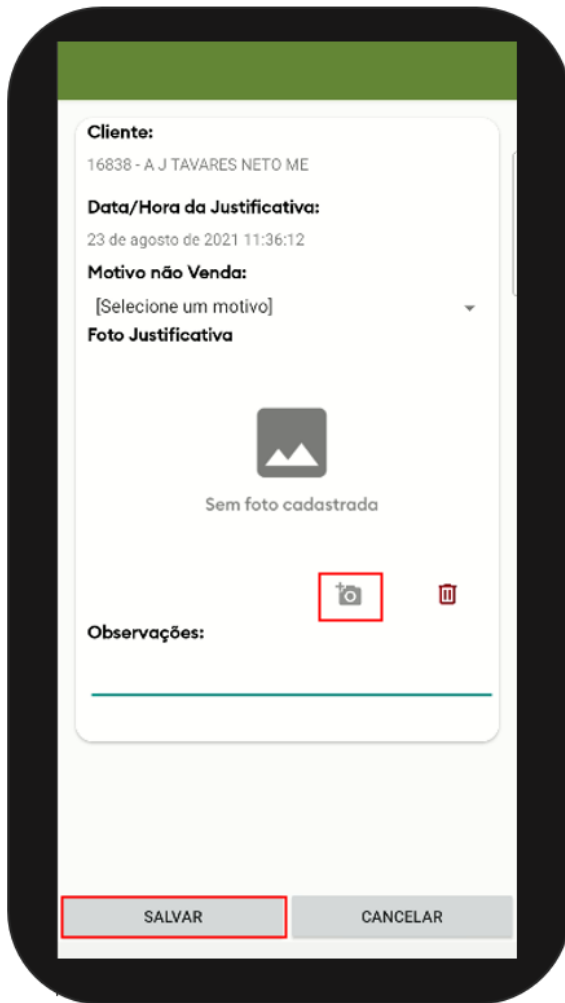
Cliente:
16838 - A J TAVARES NETO ME

Data/Hora da Justificativa:
23 de agosto de 2021 11:36:12

Motivo não Venda:
[Selecione um motivo]

Foto Justificativa

Sem foto cadastrada

Observações:

SALVAR
CANCELAR